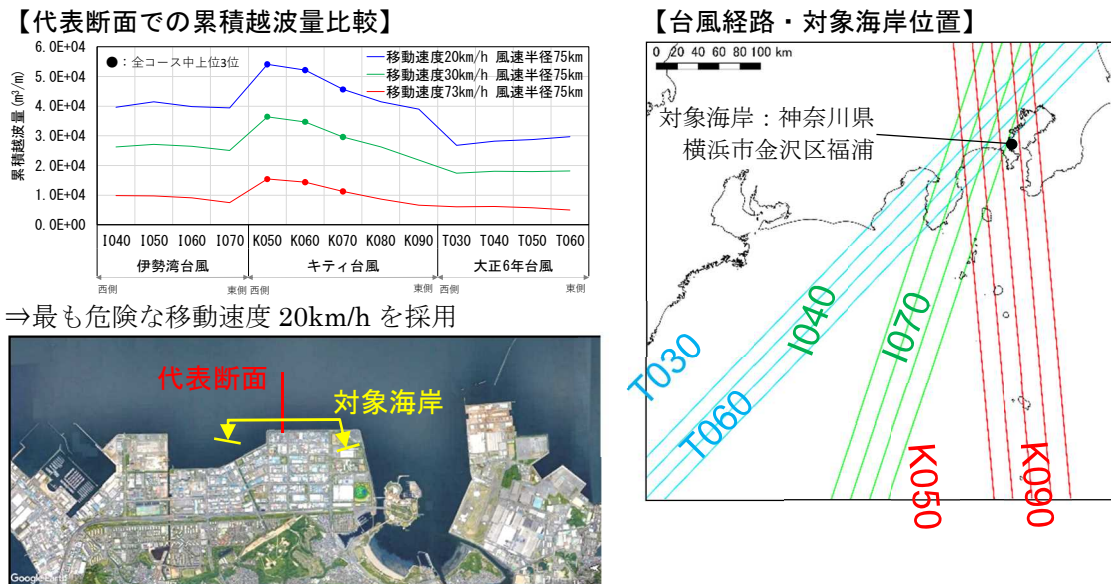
【代表断面での累積越波量比較】

6.0E+04
5.0E+04
4.0E+04
3.0E+04
2.0E+04
1.0E+04
0.0E+00

累積越波量 (m³/m)

●：全コース中上位3位

移動速度20km/h 風速半径75km
移動速度30km/h 風速半径75km
移動速度73km/h 風速半径75km

| I040 | I050 | I060 | I070 | K050 | K060 | K070 | K080 | K090 | T030 | T040 | T050 | T060 |
|---|---|---|---|---|---|---|---|---|---|---|---|---|
| 伊勢湾台風 | | | | キティ台風 | | | | | 大正6年台風 | | | |

西側 東側 西側 東側 西側 東側

⇒最も危険な移動速度 20km/h を採用

代表断面

対象海岸

Google Earth

【台風経路・対象海岸位置】

0 20 40 60 80 100 km

対象海岸：神奈川県
横浜市金沢区福浦

T030

T060

I040

I070

K050

K090